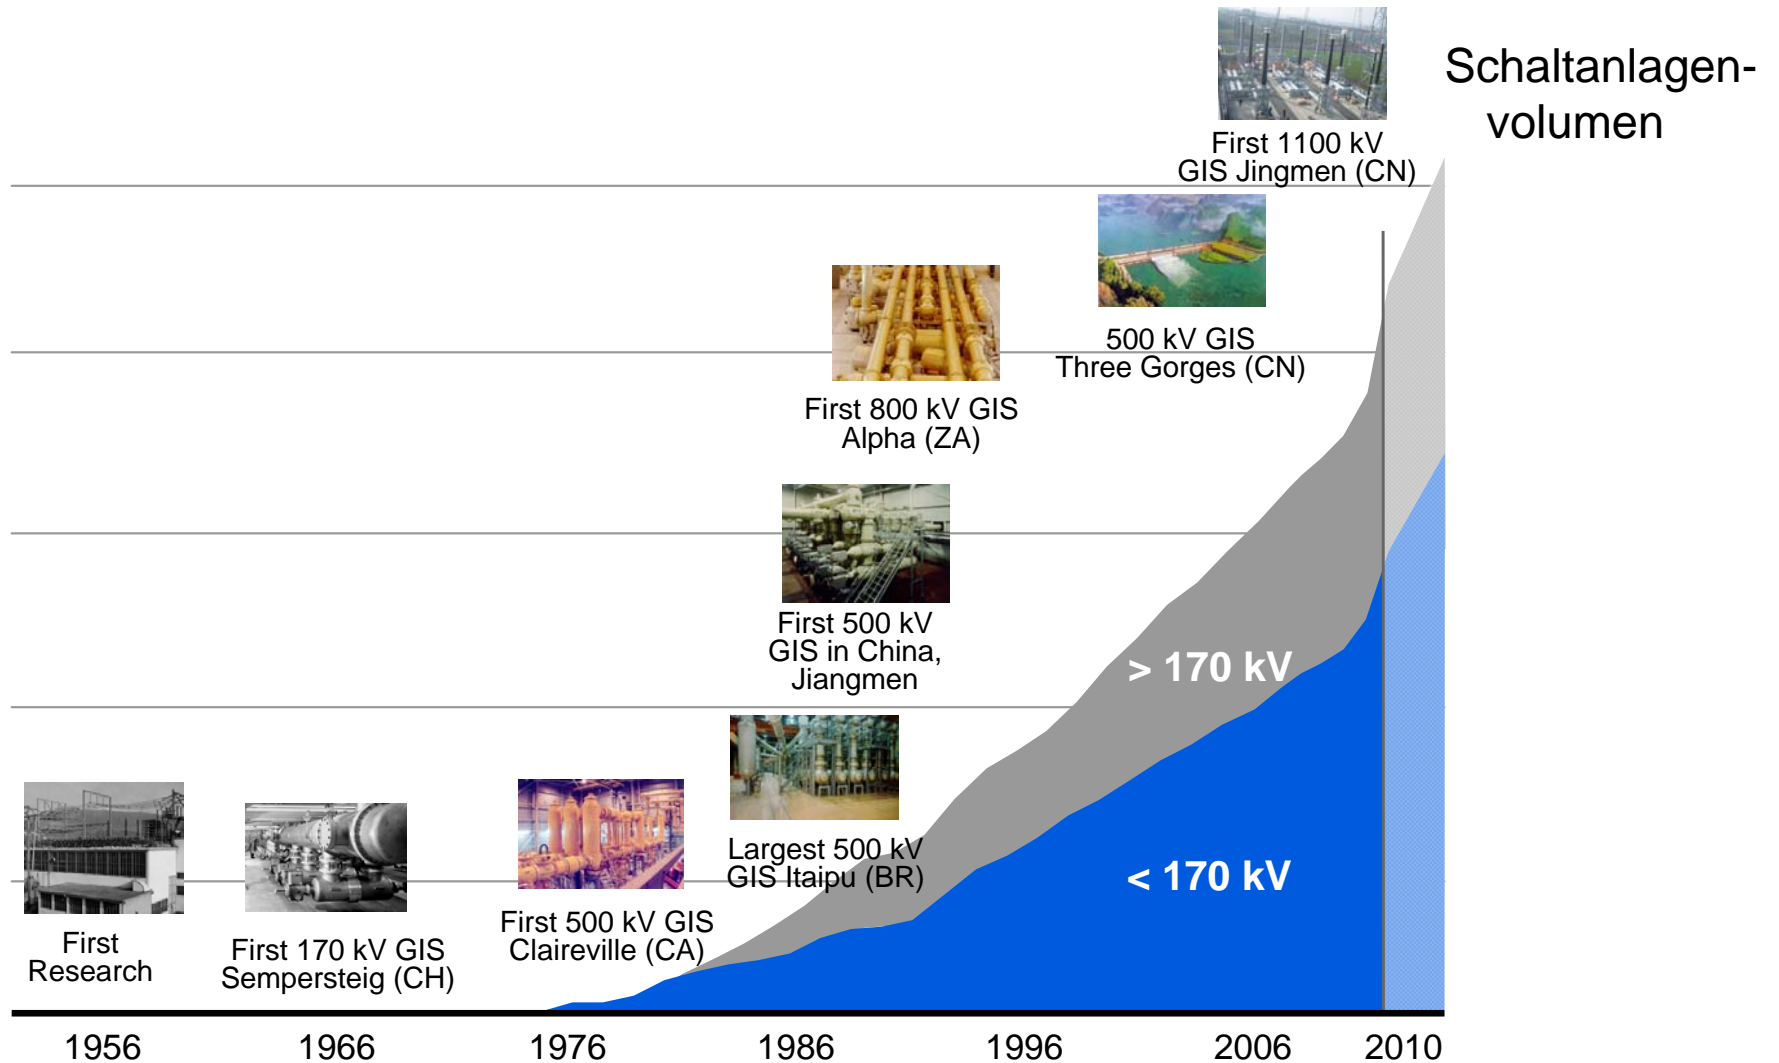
Schaltanlagenvolumen

First 1100 kV GIS Jingmen (CN)

500 kV GIS Three Gorges (CN)

First 800 kV GIS Alpha (ZA)

First 500 kV GIS in China, Jiangmen

> 170 kV

Largest 500 kV GIS Itaipu (BR)

< 170 kV

First Research

First 170 kV GIS Sempersteig (CH)

First 500 kV GIS Claireville (CA)

1956
1966
1976
1986
1996
2006
2010